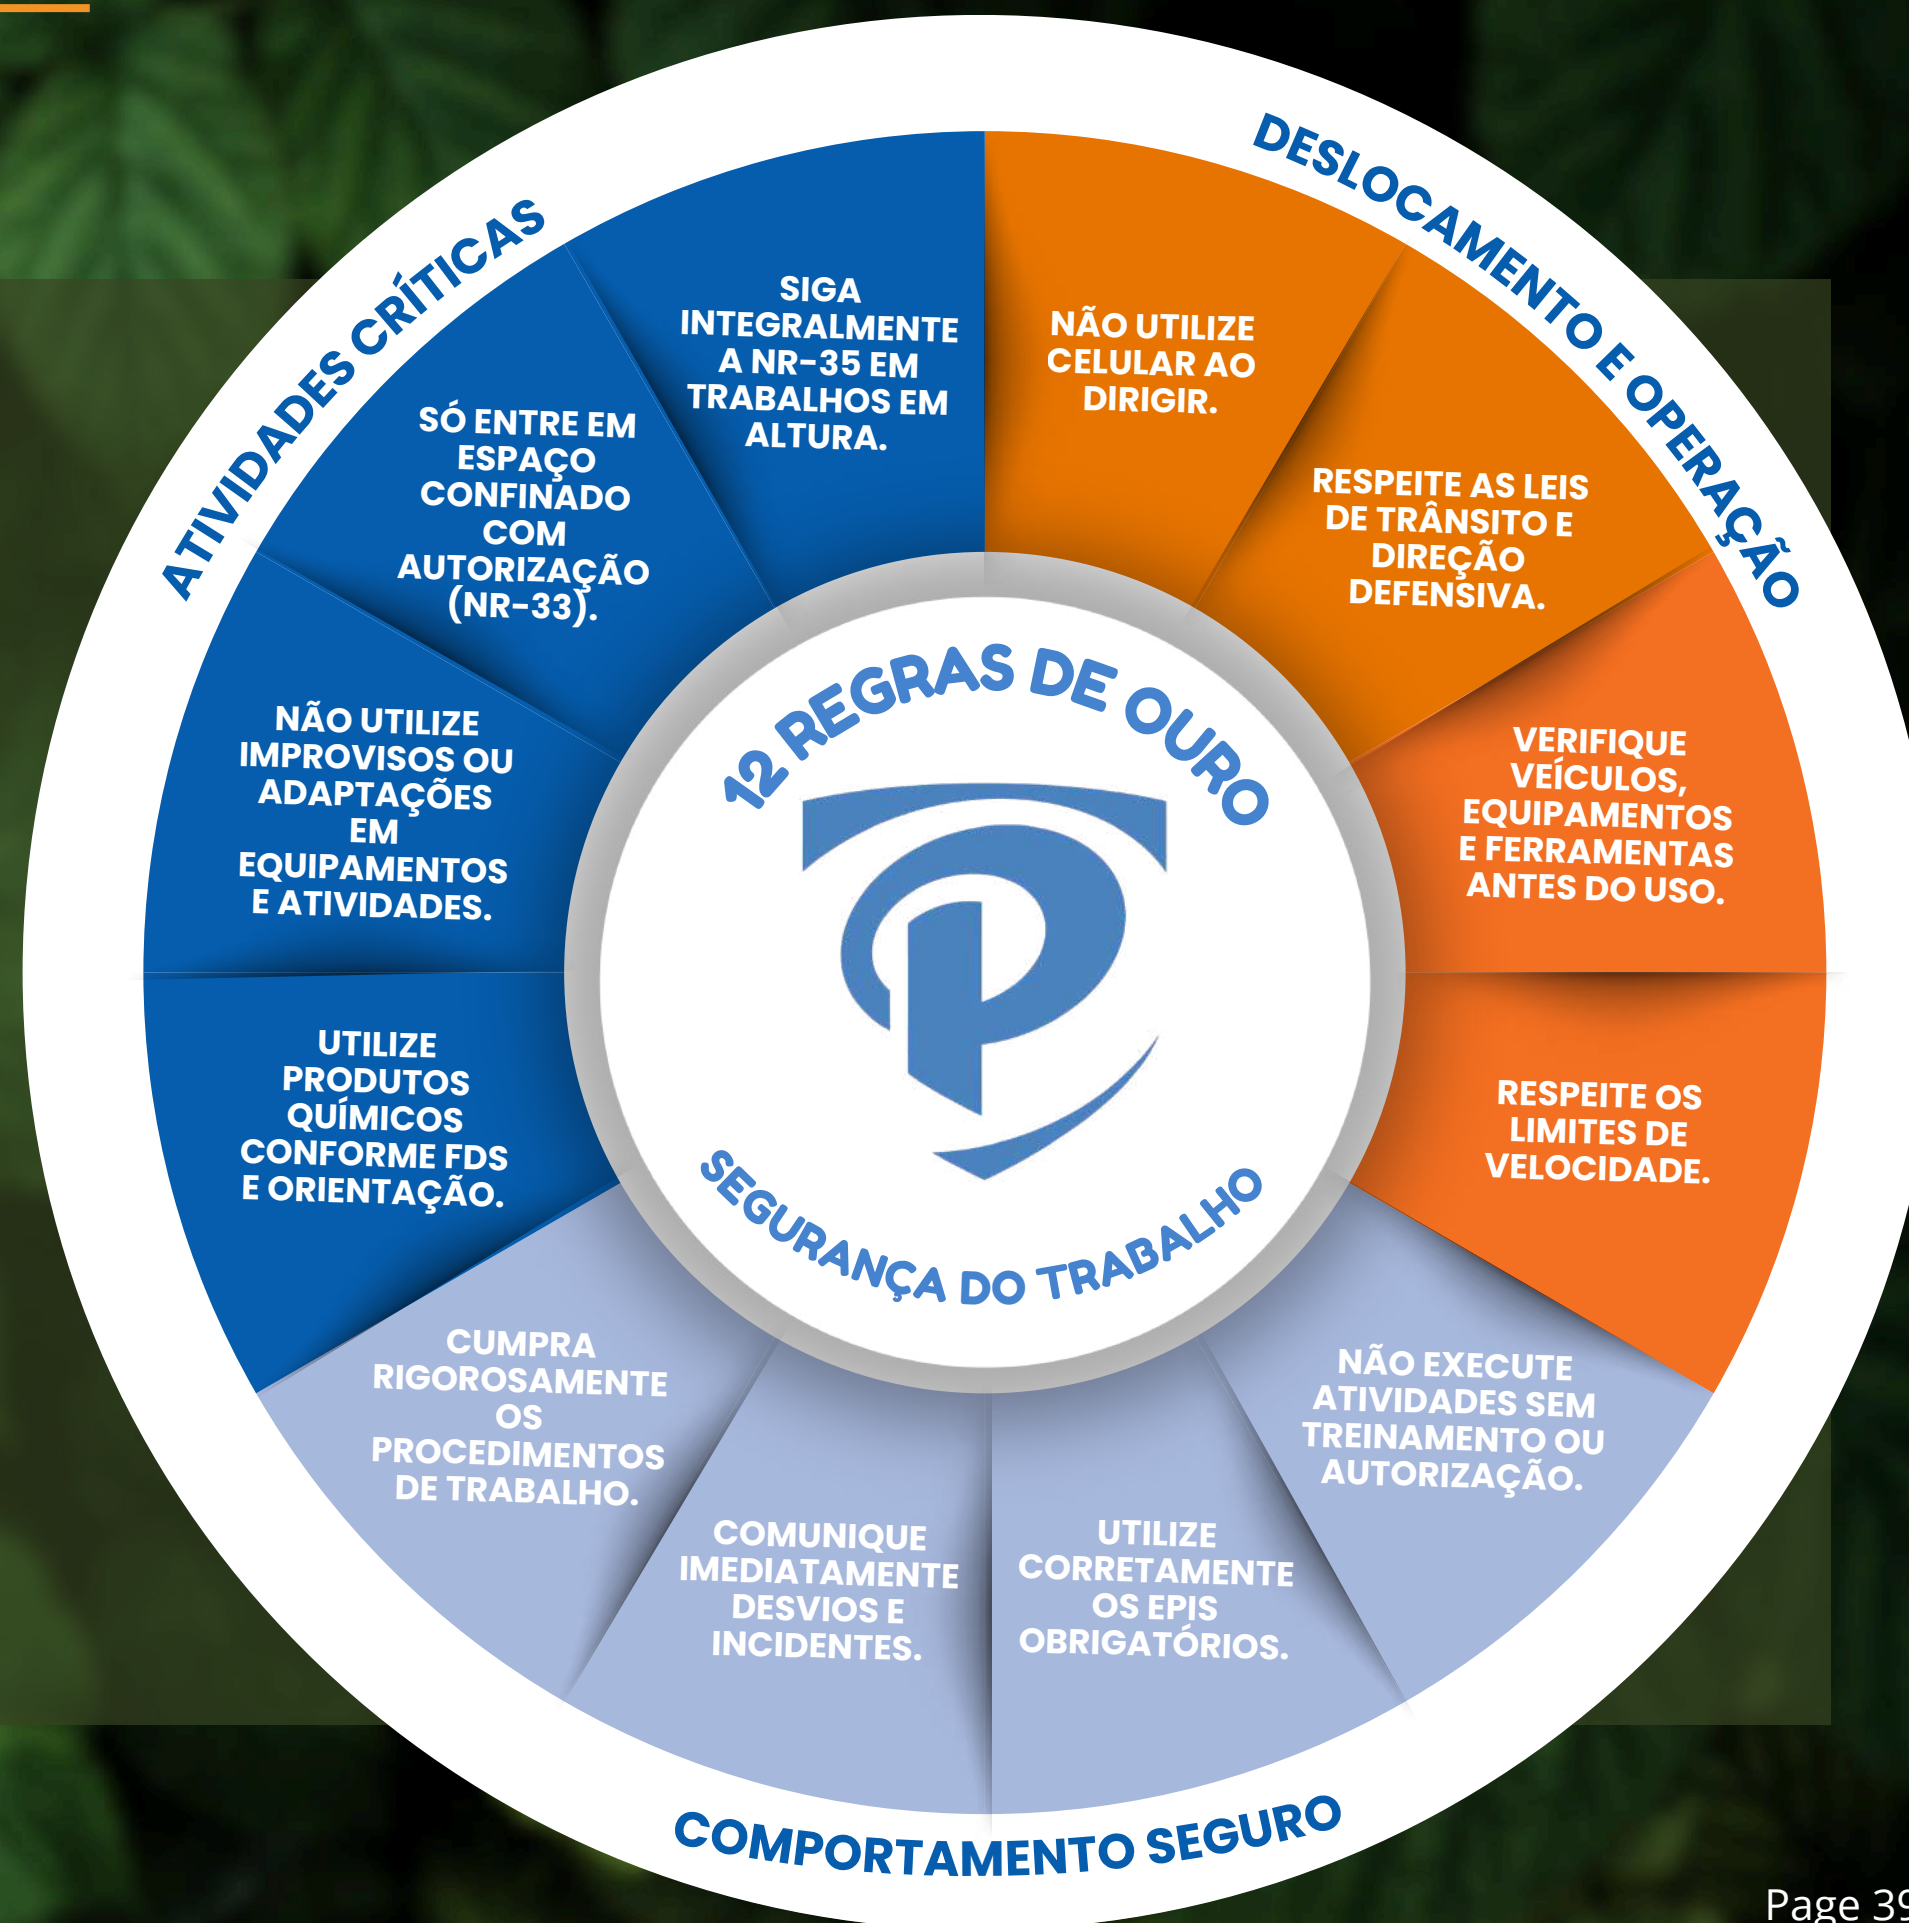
ATIVIDADES CRÍTICAS

DESLOCAMENTO E OPERAÇÃO

SIGA INTEGRALMENTE A NR-35 EM TRABALHOS EM ALTURA.

SÓ ENTRE EM ESPAÇO CONFINADO COM AUTORIZAÇÃO (NR-33).

NÃO UTILIZE IMPROVISOS OU ADAPTAÇÕES EM EQUIPAMENTOS E ATIVIDADES.

UTILIZE PRODUTOS QUÍMICOS CONFORME FDS E ORIENTAÇÃO.

NÃO UTILIZE CELULAR AO DIRIGIR.

RESPEITE AS LEIS DE TRÂNSITO E DIREÇÃO DEFENSIVA.

VERIFIQUE VEÍCULOS, EQUIPAMENTOS E FERRAMENTAS ANTES DO USO.

RESPEITE OS LIMITES DE VELOCIDADE.

12 REGRAS DE OURO

SEGURANÇA DO TRABALHO

CUMPRA RIGOROSAMENTE OS PROCEDIMENTOS DE TRABALHO.

COMUNIQUE IMEDIATAMENTE DESVIOS E INCIDENTES.

UTILIZE CORRETAMENTE OS EPIS OBRIGATÓRIOS.

NÃO EXECUTE ATIVIDADES SEM TREINAMENTO OU AUTORIZAÇÃO.

COMPORTAMENTO SEGURO

Page 39